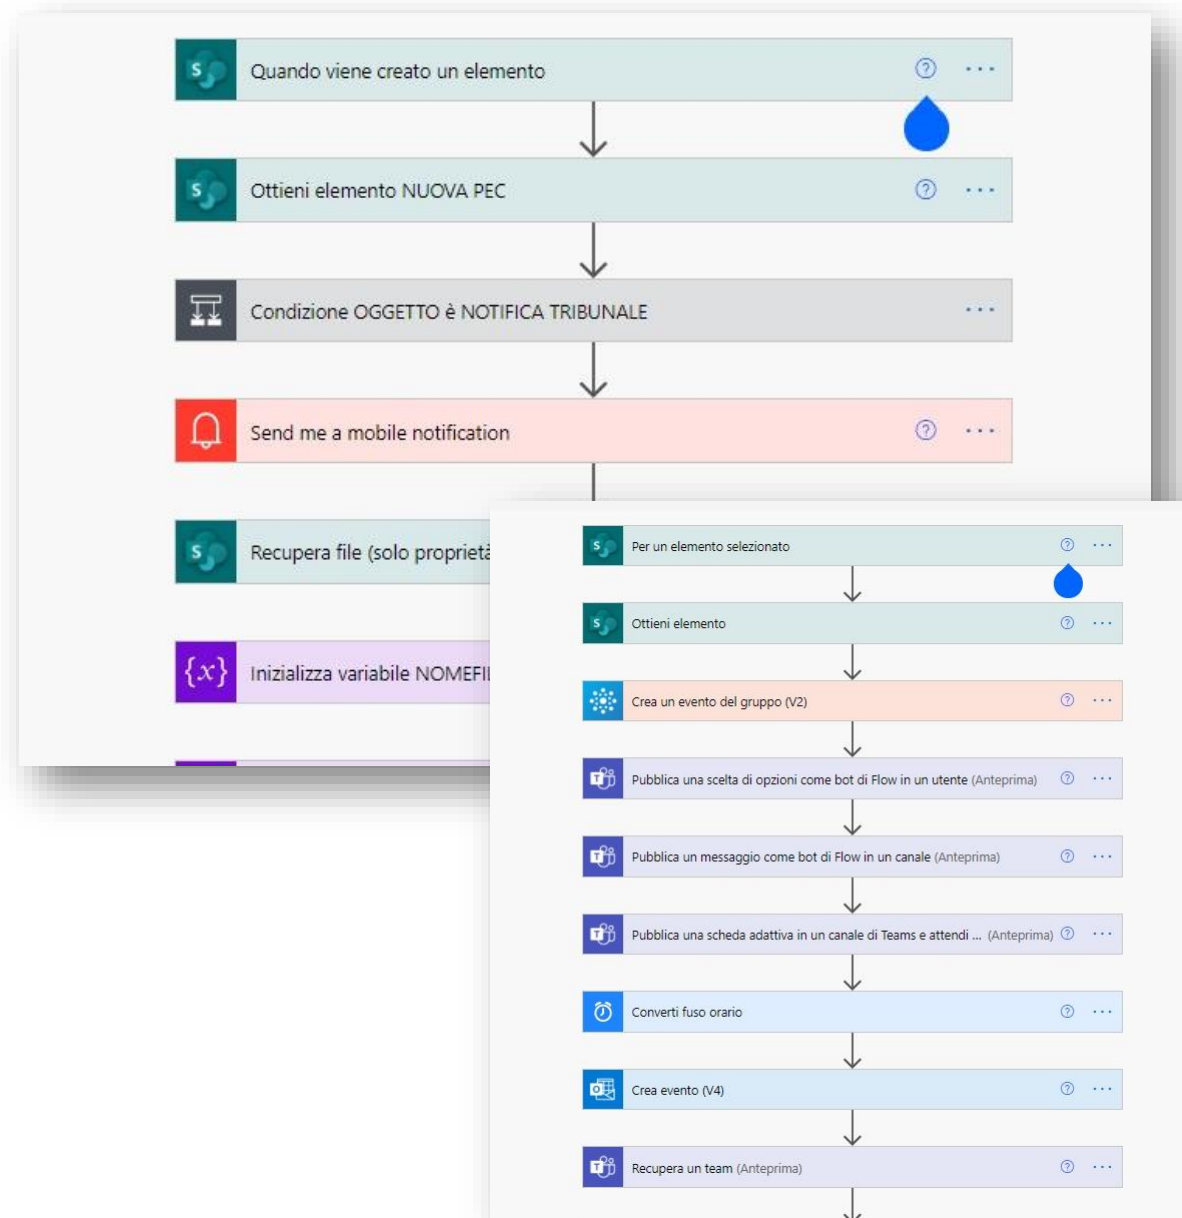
Quando viene creato un elemento

Ottieni elemento NUOVA PEC

Condizione OGGETTO è NOTIFICA TRIBUNALE

Send me a mobile notification

Recupera file (solo propriet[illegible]

Inizializza variabile NOMEFI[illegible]

Per un elemento selezionato

Ottieni elemento

Crea un evento del gruppo (V2)

Pubblica una scelta di opzioni come bot di Flow in un utente (Anteprima)

Pubblica un messaggio come bot di Flow in un canale (Anteprima)

Pubblica una scheda adattiva in un canale di Teams e attendi ... (Anteprima)

Converti fuso orario

Crea evento (V4)

Recupera un team (Anteprima)